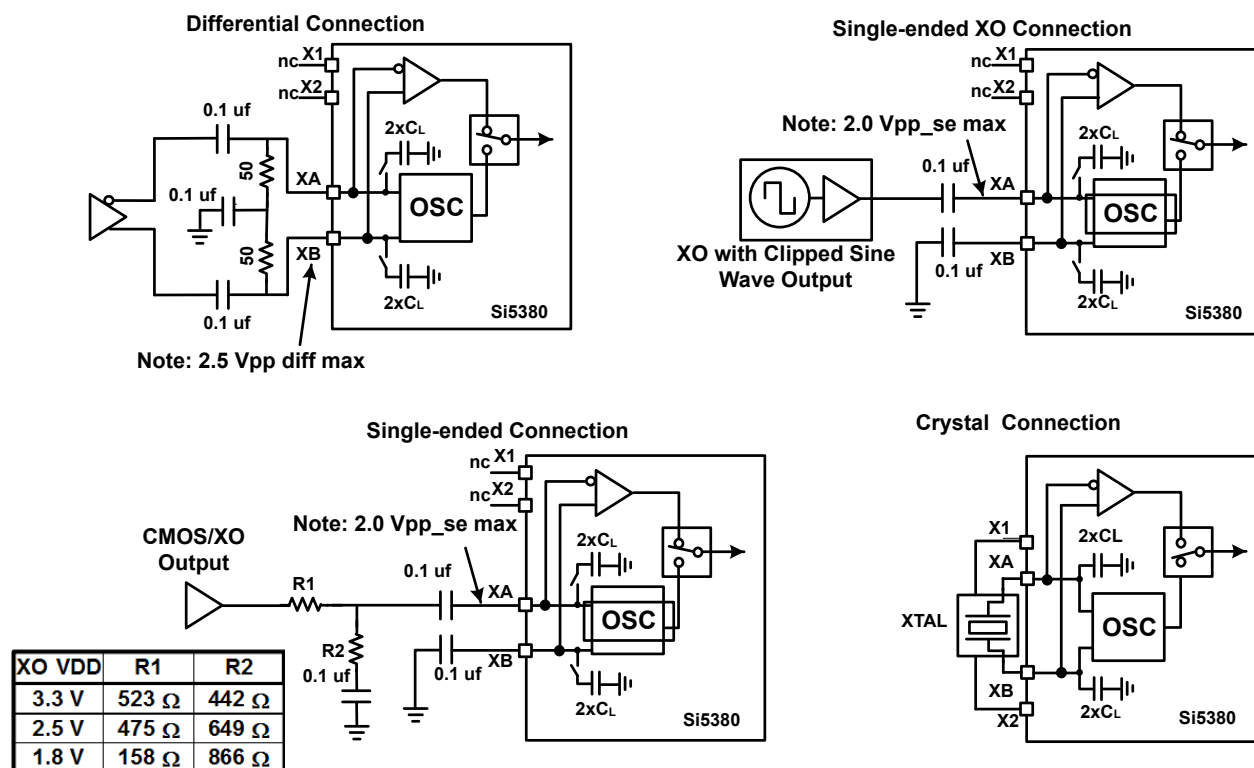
Differential Connection

nc X1
nc X2
0.1 uf
50
0.1 uf
50
0.1 uf
2xC$_L$
XA
OSC
XB
2xC$_L$
Si5380
Note: 2.5 Vpp diff max

Single-ended XO Connection

nc X1
nc X2
Note: 2.0 Vpp_se max
2xC$_L$
0.1 uf
XA
OSC
XO with Clipped Sine Wave Output
0.1 uf
XB
2xC$_L$
Si5380

Single-ended Connection

nc X1
nc X2
Note: 2.0 Vpp_se max
CMOS/XO Output
2xC$_L$
0.1 uf
R1
XA
OSC
R2
0.1 uf
0.1 uf
XB
2xC$_L$
Si5380

| XO VDD | R1 | R2 |
|---|---|---|
| 3.3 V | 523 $\Omega$ | 442 $\Omega$ |
| 2.5 V | 475 $\Omega$ | 649 $\Omega$ |
| 1.8 V | 158 $\Omega$ | 866 $\Omega$ |

Crystal Connection

X1
2xCL
XA
XTAL
OSC
XB
X2
2xC$_L$
Si5380